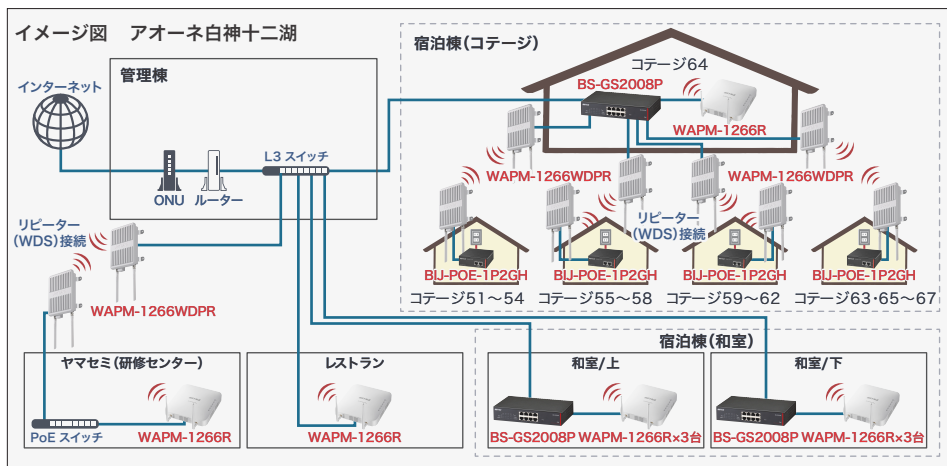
イメージ図　アオーネ白神十二湖

インターネット

管理棟

ONU　ルーター

L3 スイッチ

宿泊棟(コテージ)

コテージ64

BS-GS2008P

WAPM-1266R

WAPM-1266WDPR

WAPM-1266WDPR

リピーター(WDS)接続

BIJ-POE-1P2GH

BIJ-POE-1P2GH

BIJ-POE-1P2GH

BIJ-POE-1P2GH

コテージ51～54

コテージ55～58

コテージ59～62

コテージ63･65～67

リピーター(WDS)接続

WAPM-1266WDPR

ヤマセミ(研修センター)

PoE スイッチ

WAPM-1266R

レストラン

WAPM-1266R

宿泊棟(和室)

和室/上

BS-GS2008P　WAPM-1266R×3台

和室/下

BS-GS2008P　WAPM-1266R×3台